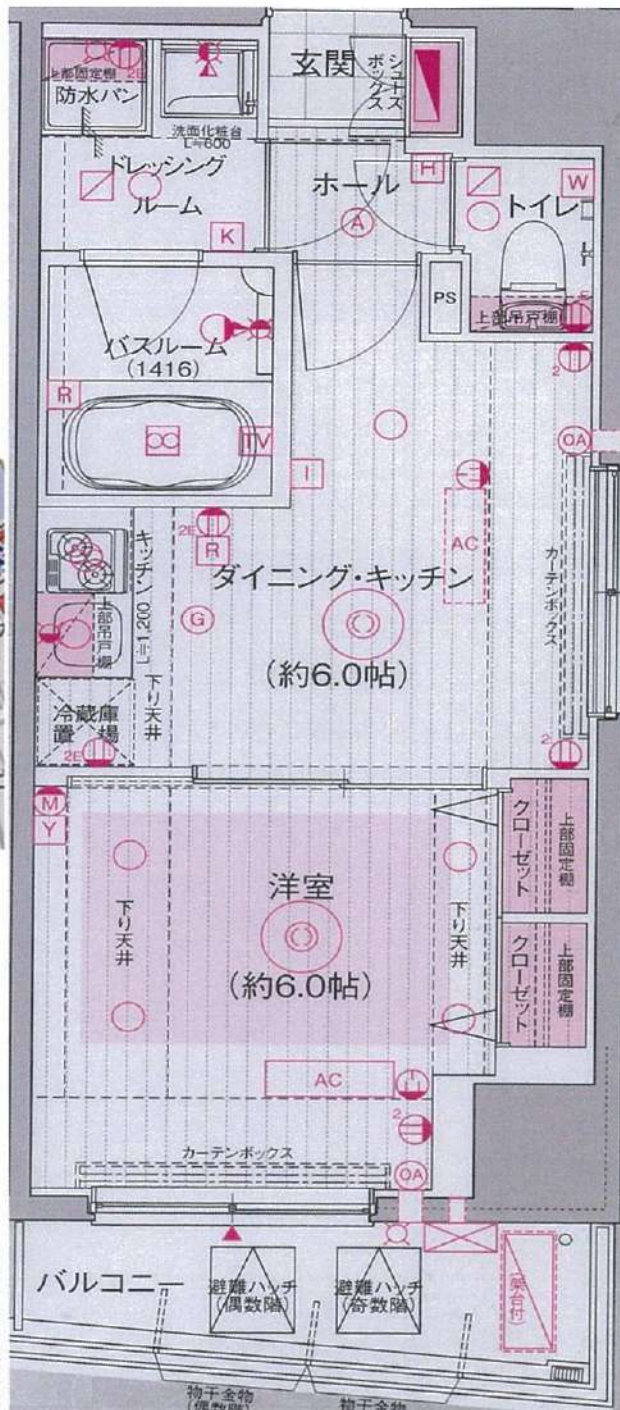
上部固定棚
2E
防水パン
玄関
シューズボックス
洗面化粧台
L=600
ドレッシングルーム
ホール
H
W
トイレ
A
K
PS
上部吊戸棚
バスルーム
(1416)
R
TV
I
AC
2E
R
キッチン
L=1200
上部吊戸棚
ダイニング・キッチン
G
カーテンボックス
(約6.0帖)
下り天井
冷蔵庫置場
2E
M
Y
クローゼット
上部固定棚
洋室
下り天井
下り天井
クローゼット
上部固定棚
(約6.0帖)
AC
2
カーテンボックス
OA
OA
バルコニー
避難ハッチ
(偶数階)
避難ハッチ
(奇数階)
架台付
物干金物
(偶数階)
物干金物